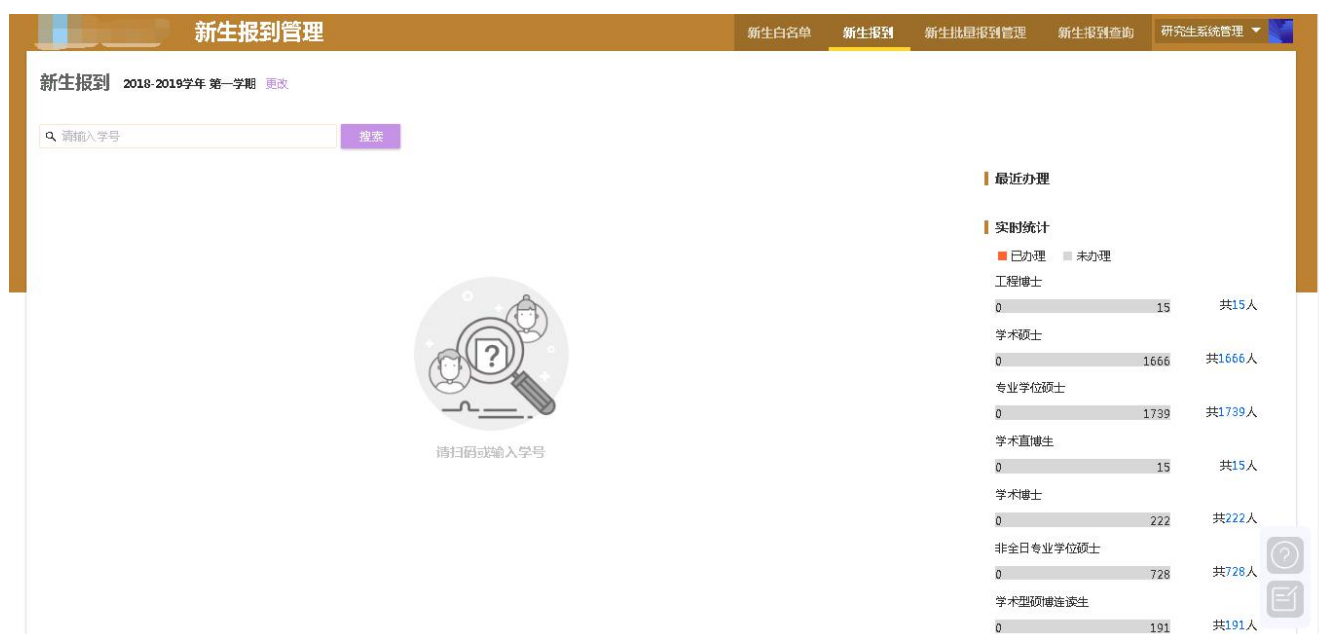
新生报到管理

新生白名单 新生报到 新生批量报到管理 新生报到查询 研究生系统管理

新生报到 2018-2019学年 第一学期 更改

请输入学号

搜索

请扫码或输入学号

最近办理

实时统计

已办理 未办理

工程博士
0 15 共15人

学术硕士
0 1666 共1666人

专业学位硕士
0 1739 共1739人

学术直博生
0 15 共15人

学术博士
0 222 共222人

非全日专业学位硕士
0 728 共728人

学术型硕博连读生
0 191 共191人